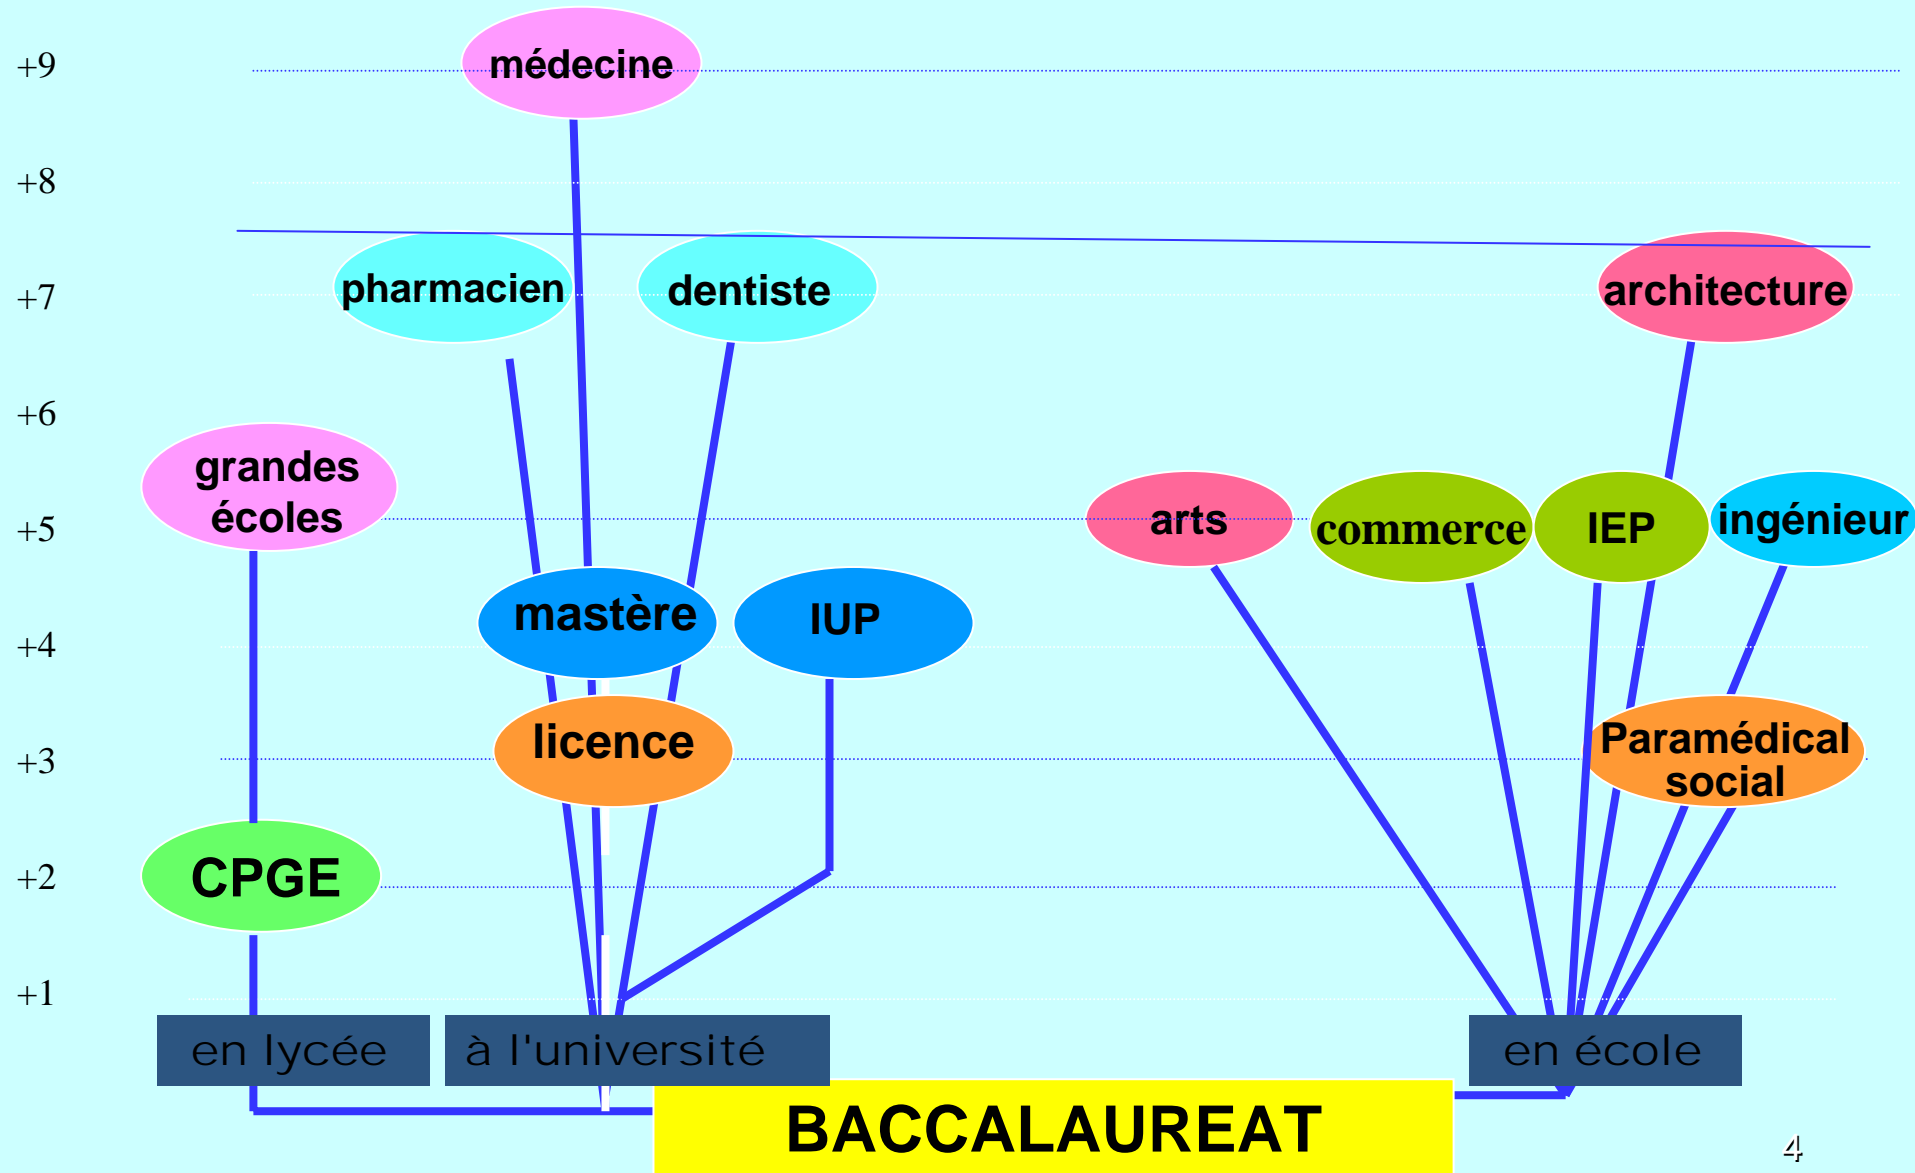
+9
médecine
+8
+7
pharmacien
dentiste
architecture
+6
grandes écoles
+5
arts
commerce
IEP
ingénieur
mastère
IUP
+4
licence
Paramédical social
+3
CPGE
+2
+1
en lycée
à l'université
en école
BACCALAUREAT
4